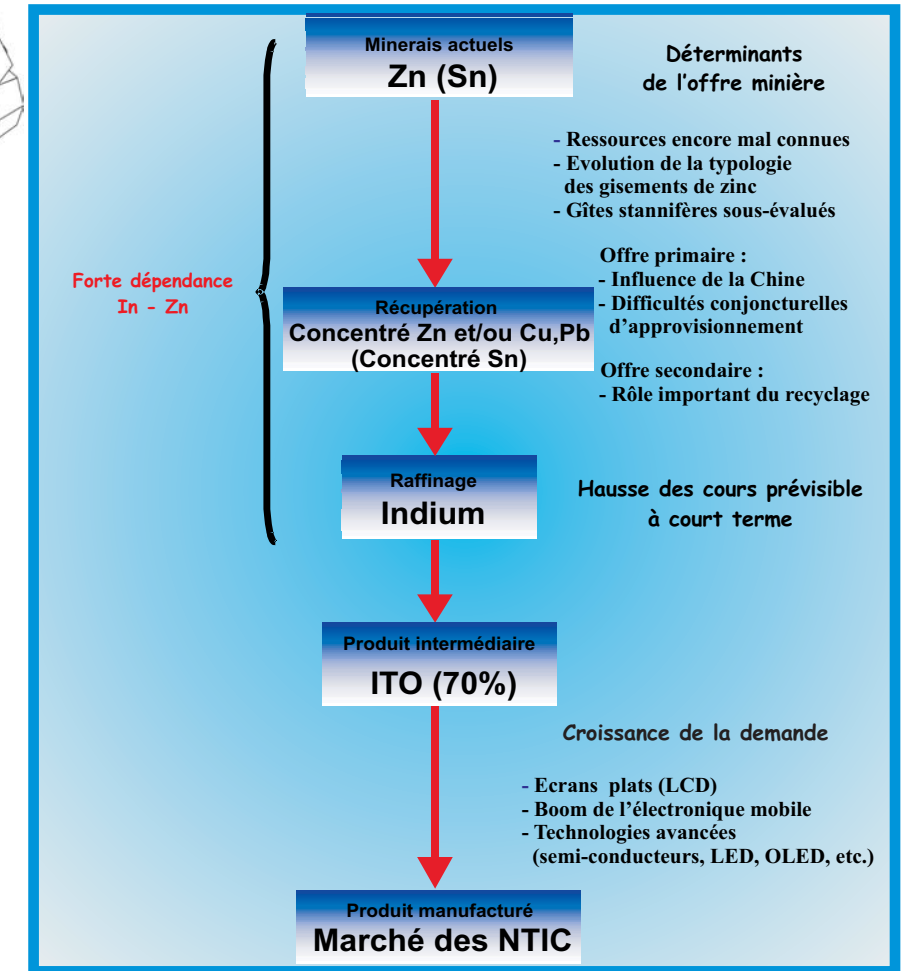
Minerais actuels
Zn (Sn)

Déterminants de l'offre minière

- Ressources encore mal connues
- Evolution de la typologie des gisements de zinc
- Gîtes stannifères sous-évalués

Forte dépendance In - Zn

Récupération
Concentré Zn et/ou Cu,Pb
(Concentré Sn)

Offre primaire :
- Influence de la Chine
- Difficultés conjoncturelles d'approvisionnement

Offre secondaire :
- Rôle important du recyclage

Raffinage
Indium

Hausse des cours prévisible à court terme

Produit intermédiaire
ITO (70%)

Croissance de la demande

- Ecrans plats (LCD)
- Boom de l'électronique mobile
- Technologies avancées (semi-conducteurs, LED, OLED, etc.)

Produit manufacturé
Marché des NTIC